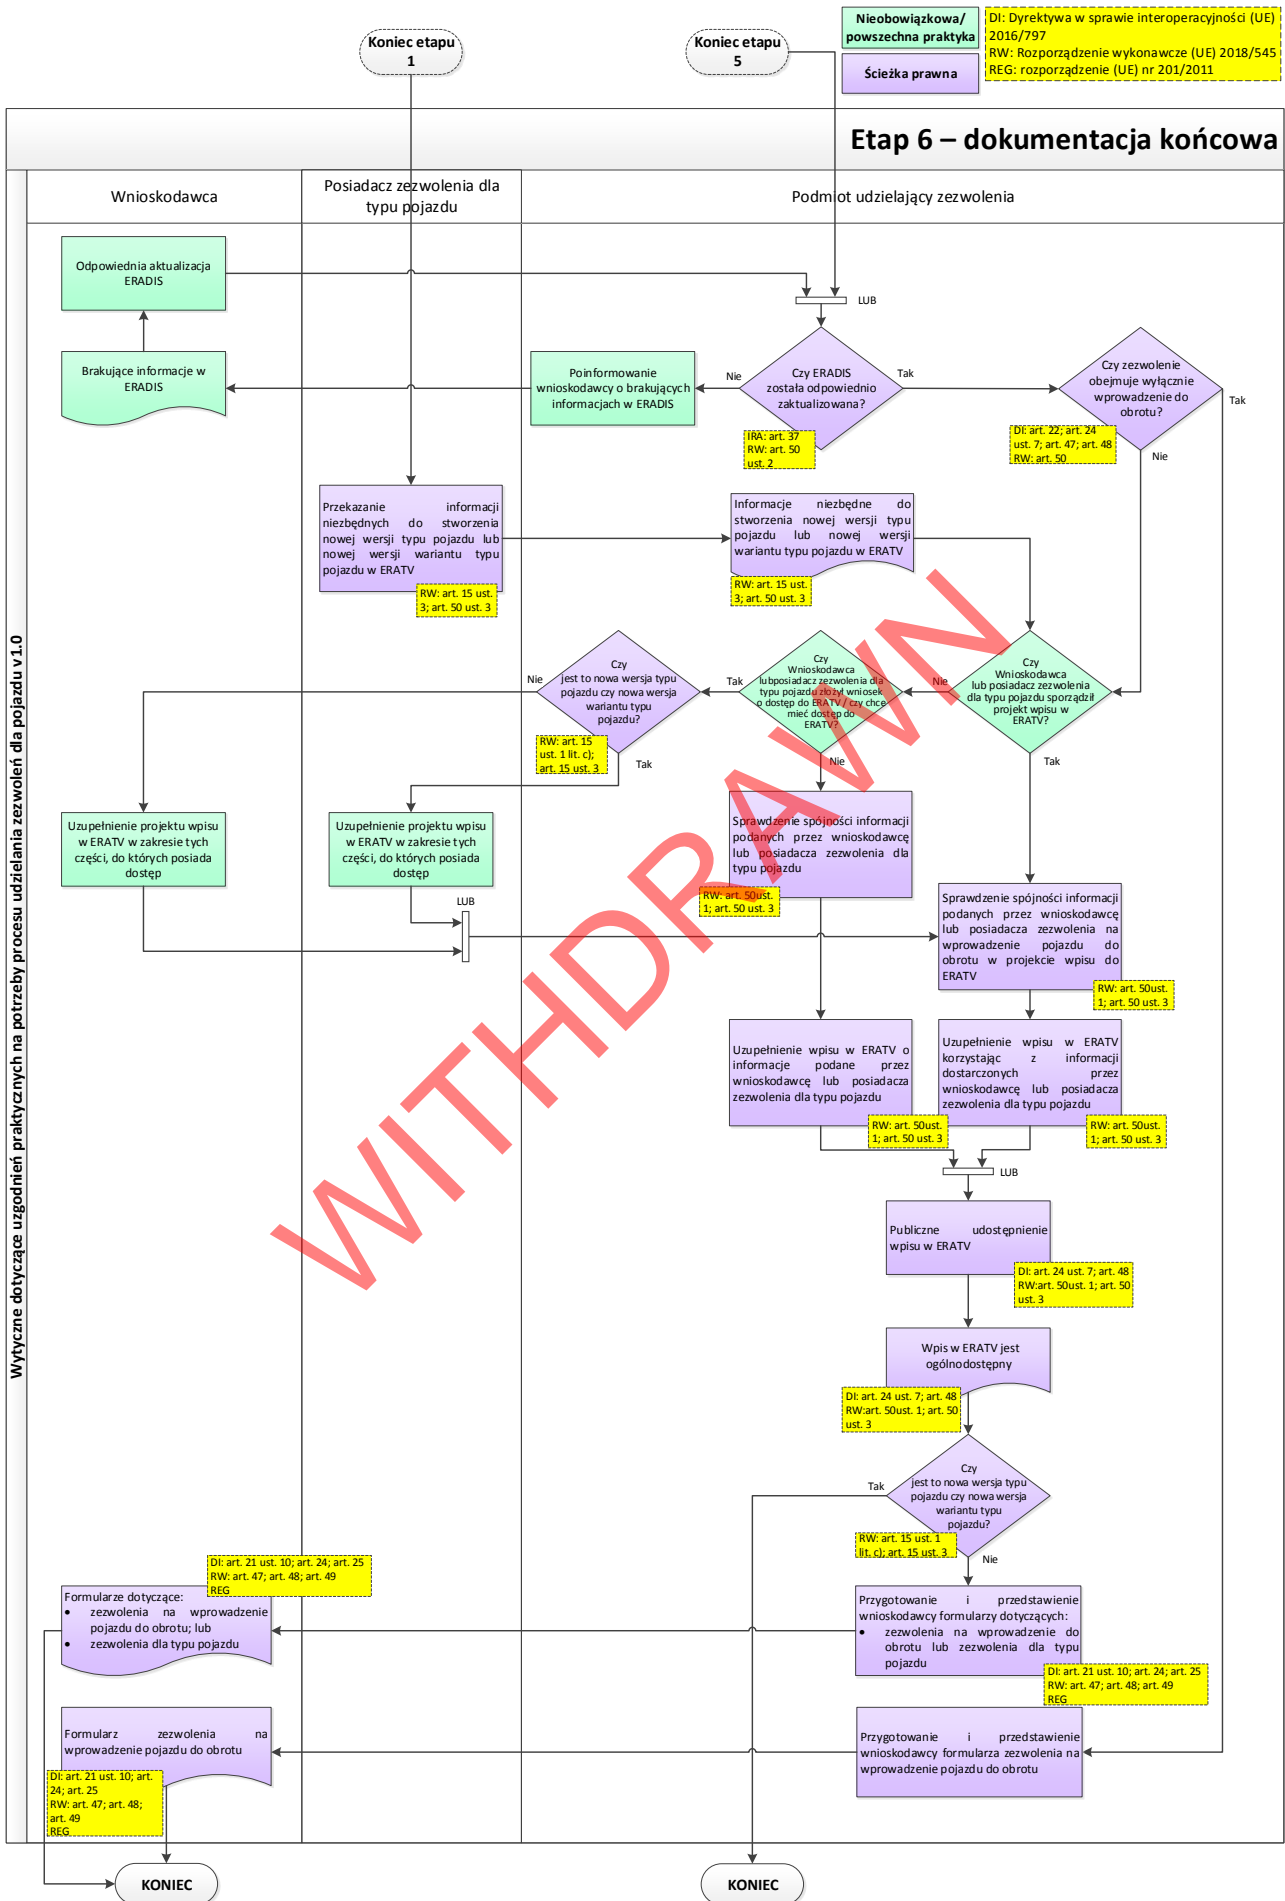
Nieobowiązkowa/ powszechna praktyka

Ścieżka prawna

DI: Dyrektywa w sprawie interoperacyjności (UE) 2016/797
RW: Rozporządzenie wykonawcze (UE) 2018/545
REG: rozporządzenie (UE) nr 201/2011

Koniec etapu 1

Koniec etapu 5

Etap 6 – dokumentacja końcowa

Wytyczne dotyczące uzgodnień praktycznych na potrzeby procesu udzielania zezwoleń dla pojazdu v 1.0

Wnioskodawca

Posiadacz zezwolenia dla typu pojazdu

Podmiot udzielający zezwolenia

Odpowiednia aktualizacja ERADIS

LUB

Brakujące informacje w ERADIS

Poinformowanie wnioskodawcy o brakujących informacjach w ERADIS

Nie

Czy ERADIS została odpowiednio zaktualizowana?

IRA: art. 37
RW: art. 50 ust. 2

Tak

Czy zezwolenie obejmuje wyłącznie wprowadzenie do obrotu?

DI: art. 22; art. 24 ust. 7; art. 47; art. 48
RW: art. 50

Tak

Nie

Przekazanie informacji niezbędnych do stworzenia nowej wersji typu pojazdu lub nowej wersji wariantu typu pojazdu w ERATV

RW: art. 15 ust. 3; art. 50 ust. 3

Informacje niezbędne do stworzenia nowej wersji typu pojazdu lub nowej wersji wariantu typu pojazdu w ERATV

RW: art. 15 ust. 3; art. 50 ust. 3

Czy jest to nowa wersja typu pojazdu czy nowa wersja wariantu typu pojazdu?

Nie

Tak

RW: art. 15 ust. 1 lit. c); art. 15 ust. 3

Czy Wnioskodawca lubposiadacz zezwolenia dla typu pojazdu złożył wniosek o dostęp do ERATV / czy chce mieć dostęp do ERATV?

Tak

Nie

Czy Wnioskodawca lub posiadacz zezwolenia dla typu pojazdu sporządził projekt wpisu w ERATV?

Nie

Tak

Uzupełnienie projektu wpisu w ERATV w zakresie tych części, do których posiada dostęp

Uzupełnienie projektu wpisu w ERATV w zakresie tych części, do których posiada dostęp

Sprawdzenie spójności informacji podanych przez wnioskodawcę lub posiadacza zezwolenia dla typu pojazdu

RW: art. 50ust. 1; art. 50 ust. 3

LUB

Sprawdzenie spójności informacji podanych przez wnioskodawcę lub posiadacza zezwolenia na wprowadzenie pojazdu do obrotu w projekcie wpisu do ERATV

RW: art. 50ust. 1; art. 50 ust. 3

Uzupełnienie wpisu w ERATV o informacje podane przez wnioskodawcę lub posiadacza zezwolenia dla typu pojazdu

RW: art. 50ust. 1; art. 50 ust. 3

Uzupełnienie wpisu w ERATV korzystając z informacji dostarczonych przez wnioskodawcę lub posiadacza zezwolenia dla typu pojazdu

RW: art. 50ust. 1; art. 50 ust. 3

LUB

Publiczne udostępnienie wpisu w ERATV

DI: art. 24 ust. 7; art. 48
RW:art. 50ust. 1; art. 50 ust. 3

Wpis w ERATV jest ogólnodostępny

DI: art. 24 ust. 7; art. 48
RW:art. 50ust. 1; art. 50 ust. 3

Czy jest to nowa wersja typu pojazdu czy nowa wersja wariantu typu pojazdu?

Tak

RW: art. 15 ust. 1 lit. c); art. 15 ust. 3

Nie

DI: art. 21 ust. 10; art. 24; art. 25
RW: art. 47; art. 48; art. 49
REG

Formularze dotyczące:
• zezwolenia na wprowadzenie pojazdu do obrotu; lub
• zezwolenia dla typu pojazdu

Przygotowanie i przedstawienie wnioskodawcy formularzy dotyczących:
• zezwolenia na wprowadzenie do obrotu lub zezwolenia dla typu pojazdu

DI: art. 21 ust. 10; art. 24; art. 25
RW: art. 47; art. 48; art. 49
REG

Formularz zezwolenia na wprowadzenie pojazdu do obrotu

DI: art. 21 ust. 10; art. 24; art. 25
RW: art. 47; art. 48; art. 49
REG

Przygotowanie i przedstawienie wnioskodawcy formularza zezwolenia na wprowadzenie pojazdu do obrotu

KONIEC

KONIEC

WITHDRAWN